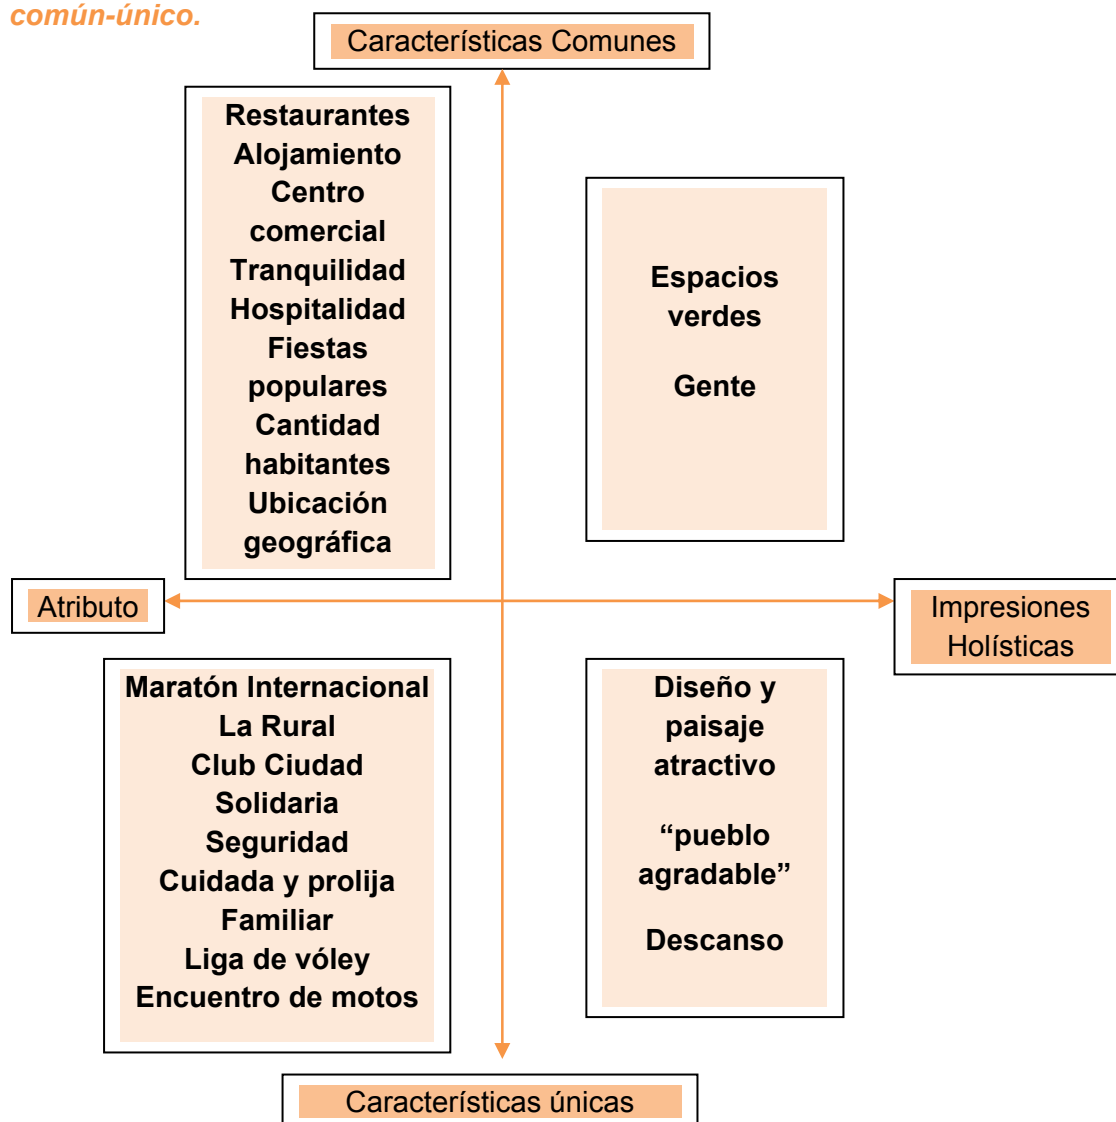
común-único.

Características Comunes

Restaurantes
Alojamiento
Centro comercial
Tranquilidad
Hospitalidad
Fiestas populares
Cantidad habitantes
Ubicación geográfica

Espacios verdes

Gente

Atributo

Impresiones Holísticas

Maratón Internacional
La Rural
Club Ciudad
Solidaria
Seguridad
Cuidada y prolija
Familiar
Liga de vóley
Encuentro de motos

Diseño y paisaje atractivo

“pueblo agradable”

Descanso

Características únicas